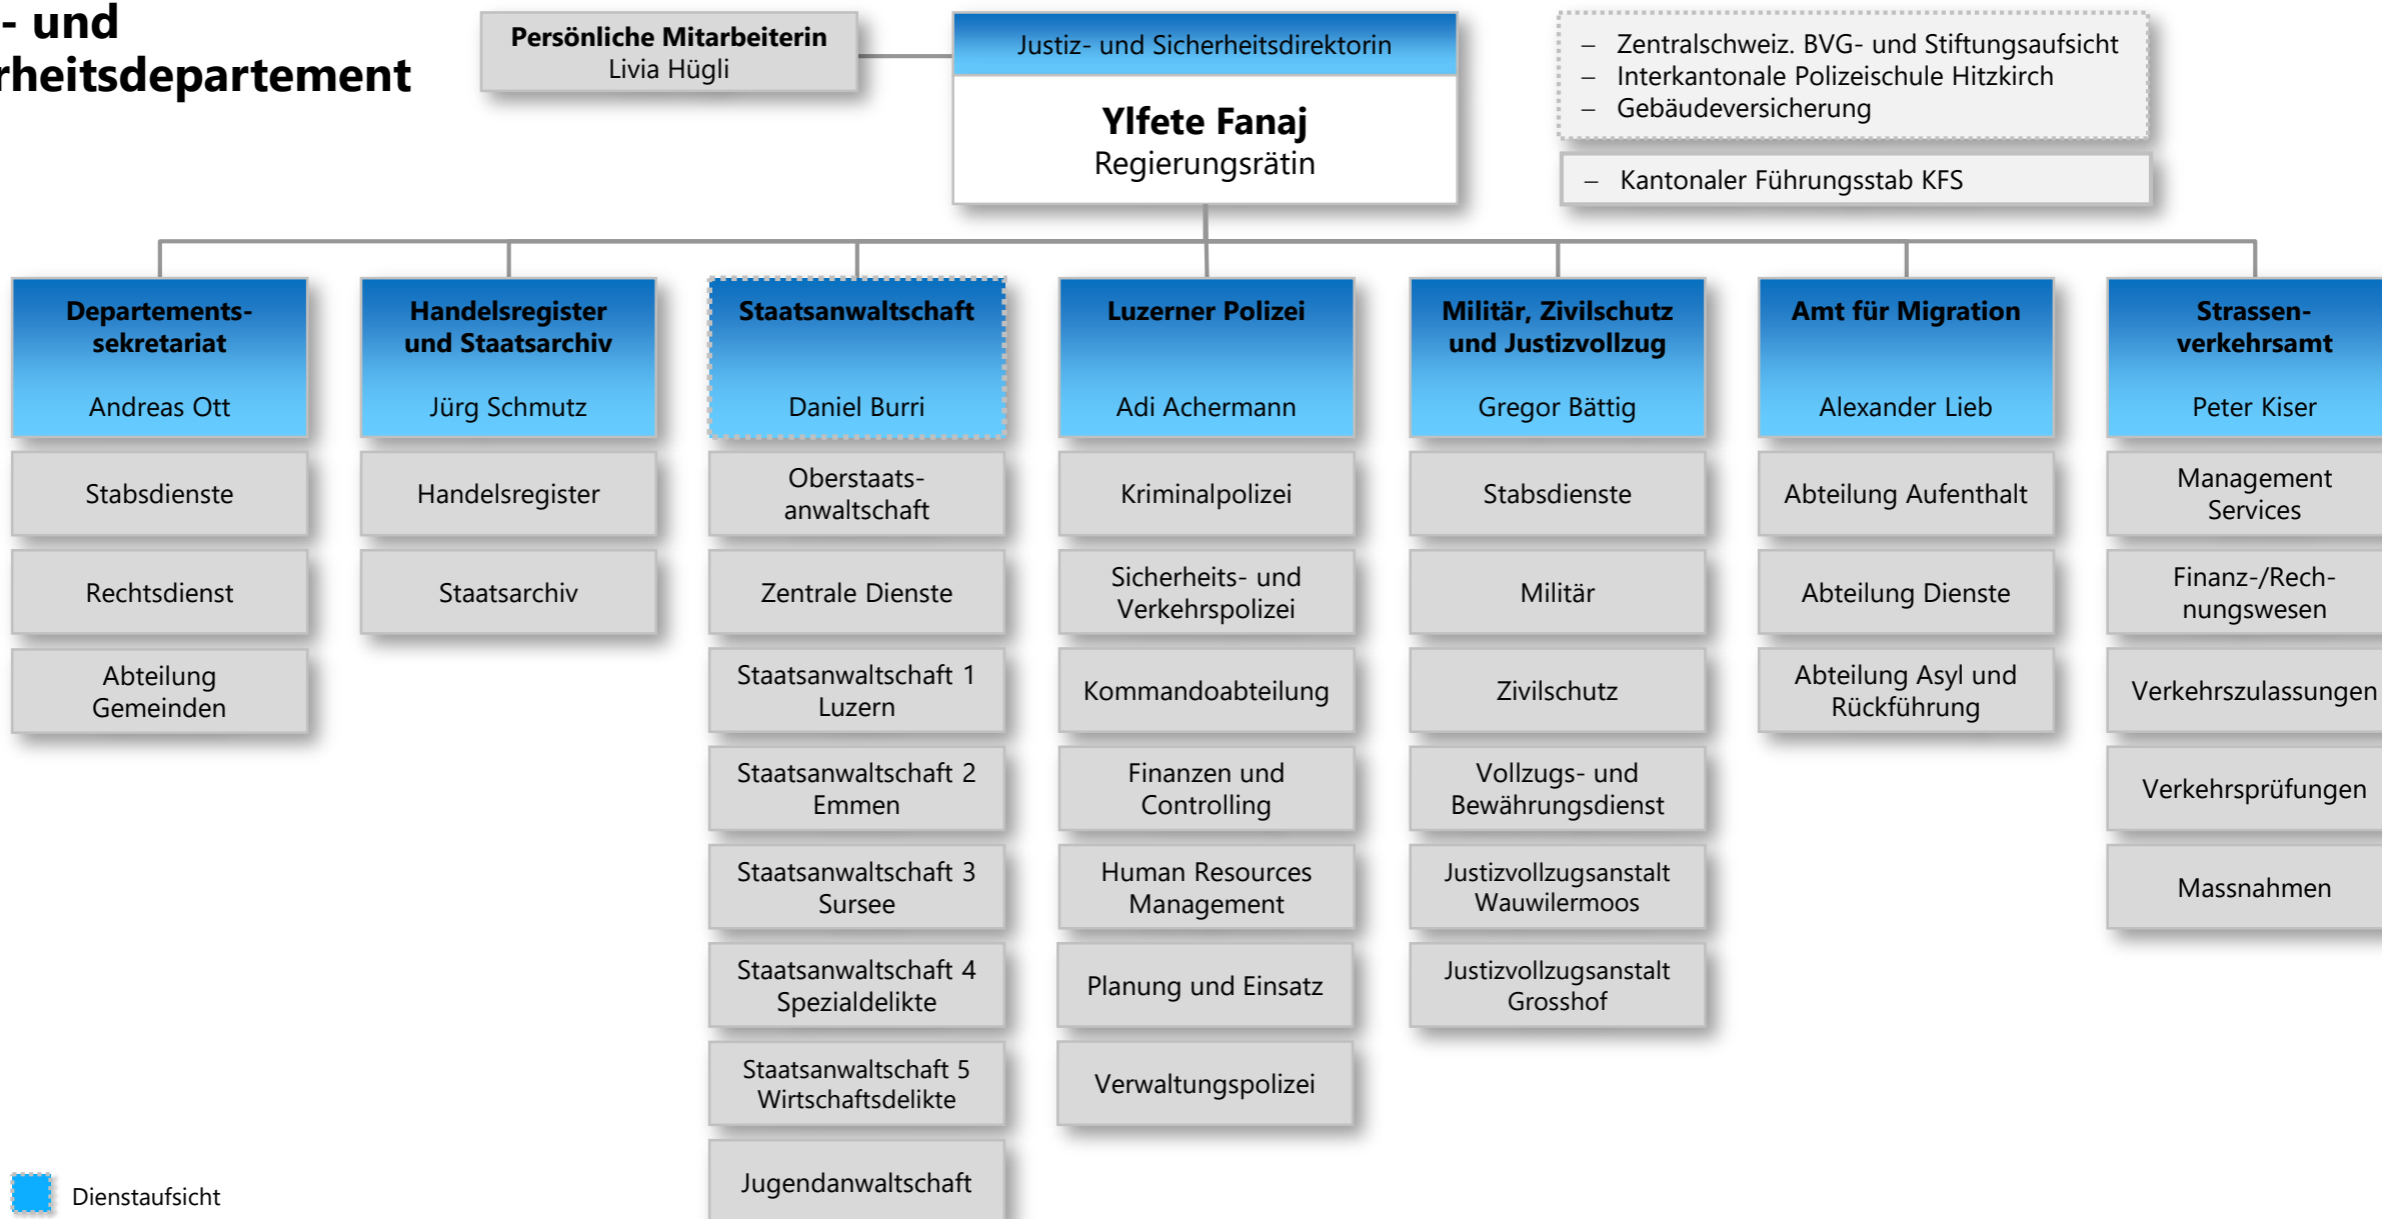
- und
rheitsdepartement

Persönliche Mitarbeiterin
Livia Hügli

Justiz- und Sicherheitsdirektorin
Ylfete Fanaj
Regierungsrätin

– Zentralschweiz. BVG- und Stiftungsaufsicht
– Interkantonale Polizeischule Hitzkirch
– Gebäudeversicherung

– Kantonaler Führungsstab KFS

Departementssekretariat
Andreas Ott
Stabsdienste
Rechtsdienst
Abteilung Gemeinden

Handelsregister und Staatsarchiv
Jürg Schmutz
Handelsregister
Staatsarchiv

Staatsanwaltschaft
Daniel Burri
Oberstaatsanwaltschaft
Zentrale Dienste
Staatsanwaltschaft 1 Luzern
Staatsanwaltschaft 2 Emmen
Staatsanwaltschaft 3 Sursee
Staatsanwaltschaft 4 Spezialdelikte
Staatsanwaltschaft 5 Wirtschaftsdelikte
Jugendanwaltschaft

Luzerner Polizei
Adi Achermann
Kriminalpolizei
Sicherheits- und Verkehrspolizei
Kommandoabteilung
Finanzen und Controlling
Human Resources Management
Planung und Einsatz
Verwaltungspolizei

Militär, Zivilschutz und Justizvollzug
Gregor Bättig
Stabsdienste
Militär
Zivilschutz
Vollzugs- und Bewährungsdienst
Justizvollzugsanstalt Wauwilermoos
Justizvollzugsanstalt Grosshof

Amt für Migration
Alexander Lieb
Abteilung Aufenthalt
Abteilung Dienste
Abteilung Asyl und Rückführung

Strassenverkehrsamt
Peter Kiser
Management Services
Finanz-/Rechnungswesen
Verkehrszulassungen
Verkehrsprüfungen
Massnahmen

Dienstaufsicht